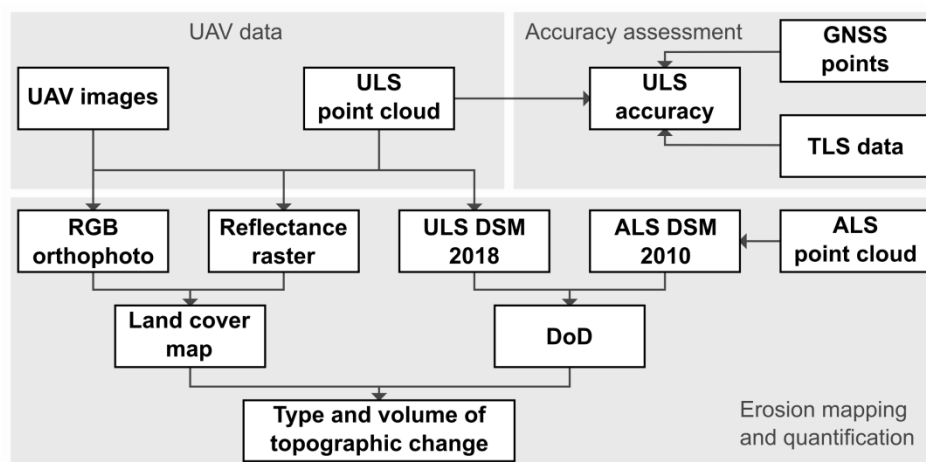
UAV data

UAV images

ULS point cloud

Accuracy assessment

ULS accuracy

GNSS points

TLS data

RGB orthophoto

Reflectance raster

ULS DSM 2018

ALS DSM 2010

ALS point cloud

Land cover map

DoD

Type and volume of topographic change

Erosion mapping and quantification